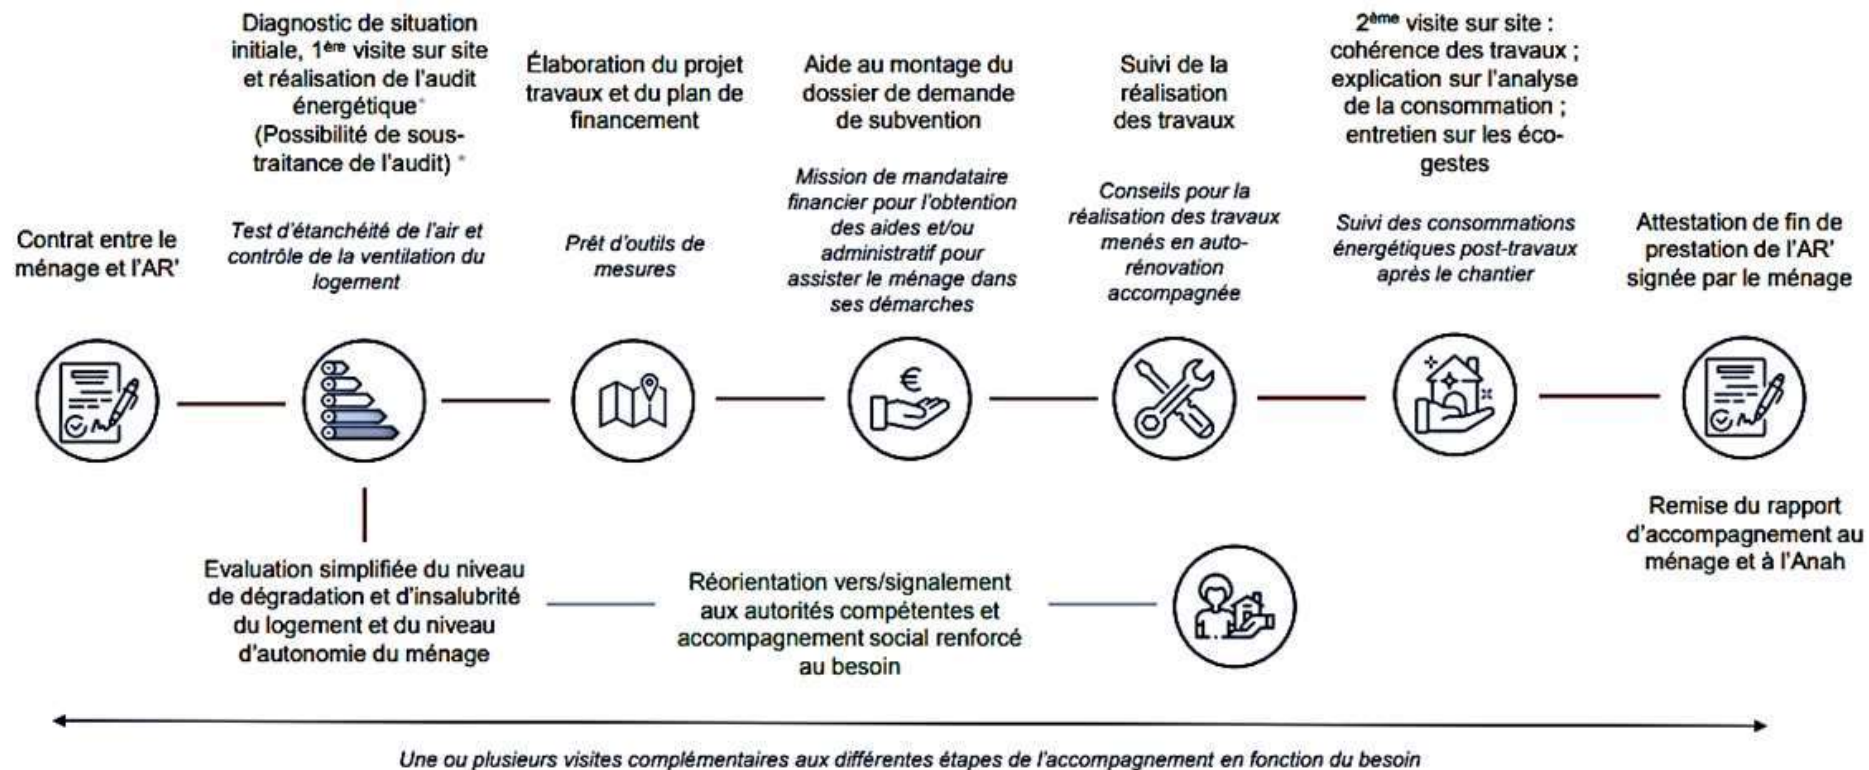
Contrat entre le ménage et l'AR'

Diagnostic de situation initiale, 1$^{ère}$ visite sur site et réalisation de l'audit énergétique* (Possibilité de sous-traitance de l'audit) *

Test d'étanchéité de l'air et contrôle de la ventilation du logement

Élaboration du projet travaux et du plan de financement

Prêt d'outils de mesures

Aide au montage du dossier de demande de subvention

Mission de mandataire financier pour l'obtention des aides et/ou administratif pour assister le ménage dans ses démarches

Suivi de la réalisation des travaux

Conseils pour la réalisation des travaux menés en auto-rénovation accompagnée

2$^{ème}$ visite sur site : cohérence des travaux ; explication sur l'analyse de la consommation ; entretien sur les éco-gestes

Suivi des consommations énergétiques post-travaux après le chantier

Attestation de fin de prestation de l'AR' signée par le ménage

Remise du rapport d'accompagnement au ménage et à l'Anah

Evaluation simplifiée du niveau de dégradation et d'insalubrité du logement et du niveau d'autonomie du ménage

Réorientation vers/signalement aux autorités compétentes et accompagnement social renforcé au besoin

Une ou plusieurs visites complémentaires aux différentes étapes de l'accompagnement en fonction du besoin